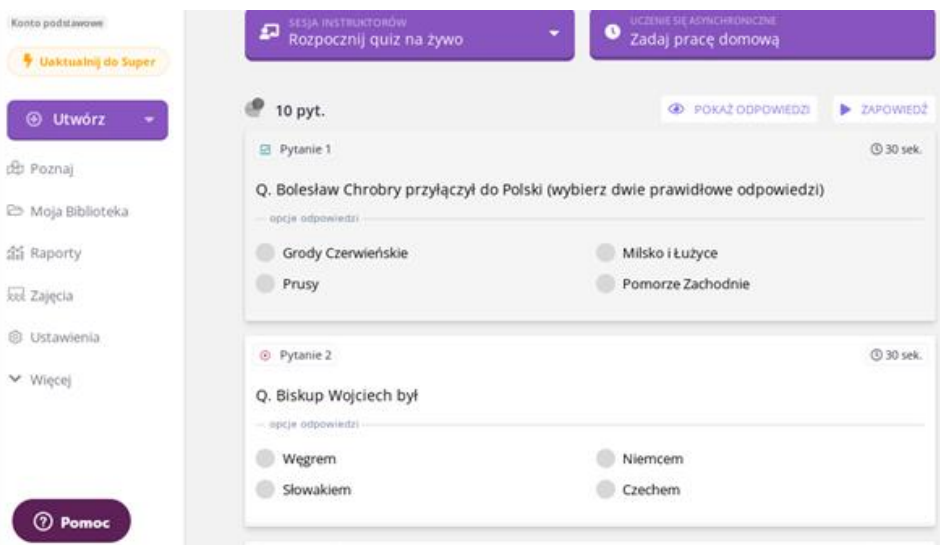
Konto podstawowe

Uaktualnij do Super

Utwórz

Poznaj

Moja Biblioteka

Raporty

Zajęcia

Ustawienia

Więcej

Pomoc

SESJA INSTRUKTORÓW
Rozpocznij quiz na żywo

UCZENIE SIĘ ASYNCHRONICZNE
Zadaj pracę domową

10 pyt.

POKAŻ ODPOWIEDZI

ZAPOWIEDŹ

Pytanie 1

30 sek.

Q. Bolesław Chrobry przyłączył do Polski (wybierz dwie prawidłowe odpowiedzi)

opcje odpowiedzi

Grody Czerwieńskie

Milsko i Łużyce

Prusy

Pomorze Zachodnie

Pytanie 2

30 sek.

Q. Biskup Wojciech był

opcje odpowiedzi

Węgrem

Niemcem

Słowakiem

Czechem